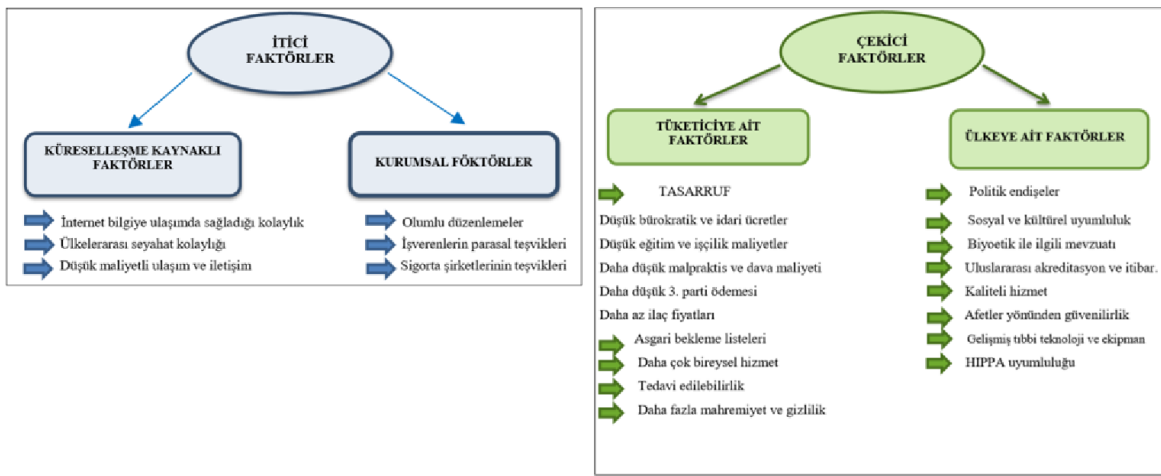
İTİCİ FAKTÖRLER

KÜRESELLEŞME KAYNAKLI FAKTÖRLER

KURUMSAL FÖKTÖRLER

İnternet bilgiye ulaşımda sağladığı kolaylık
Ülkelerarası seyahat kolaylığı
Düşük maliyetli ulaşım ve iletişim

Olumlu düzenlemeler
İşverenlerin parasal teşvikleri
Sigorta şirketlerinin teşvikleri

ÇEKİCİ FAKTÖRLER

TÜKETİCİYE AİT FAKTÖRLER

ÜLKEYE AİT FAKTÖRLER

TASARRUF
Düşük bürokratik ve idari ücretler
Düşük eğitim ve işçilik maliyetler
Daha düşük malpraktis ve dava maliyeti
Daha düşük 3. parti ödemesi
Daha az ilaç fiyatları
Asgari bekleme listeleri
Daha çok bireysel hizmet
Tedavi edilebilirlik
Daha fazla mahremiyet ve gizlilik

Politik endişeler
Sosyal ve kültürel uyumluluk
Biyoetik ile ilgili mevzuatı
Uluslararası akreditasyon ve itibar.
Kaliteli hizmet
Afetler yönünden güvenilirlik
Gelişmiş tıbbi teknoloji ve ekipman
HIPPA uyumluluğu